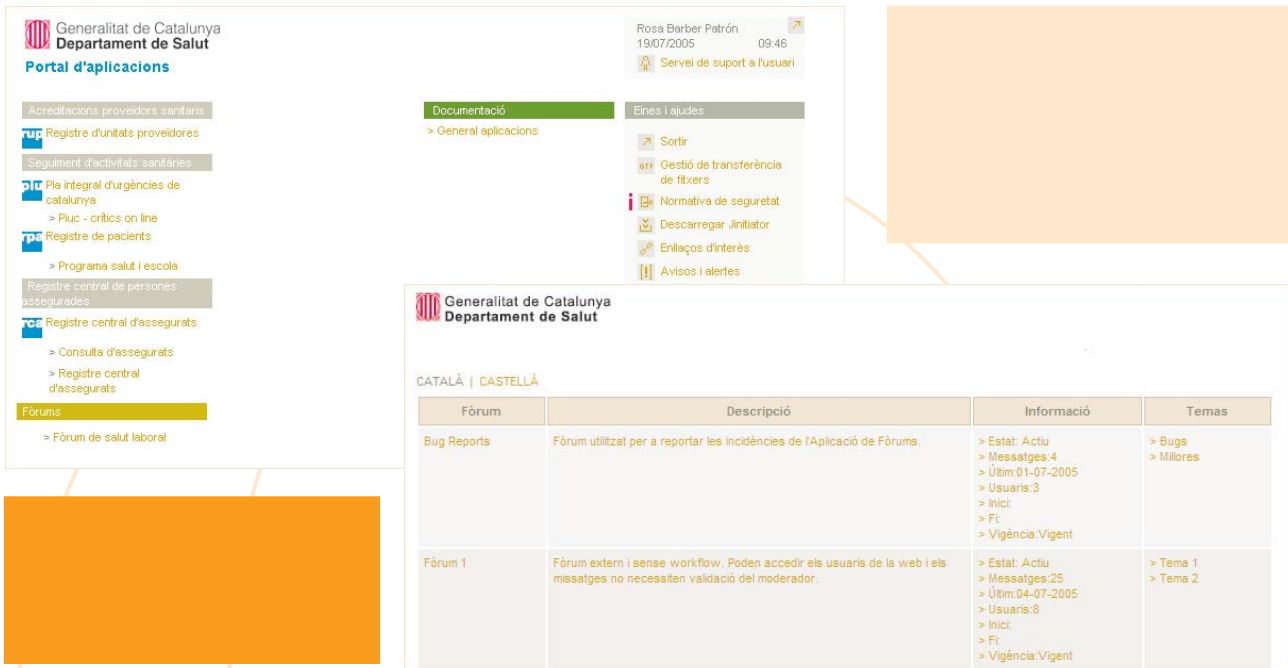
Generalitat de Catalunya
Departament de Salut

Portal d'aplicacions

Rosa Barber Patrón
19/07/2005 09:46
Servei de suport a l'usuari

Acreditacions proveïdors sanitaris
rup Registre d'unitats proveïdores
Seguiment d'activitats sanitàries
piu Pla integral d'urgències de catalunya
> Piuc - crítics on line
rpa Registre de pacients
> Programa salut i escola
Registre central de persones assegurades
rca Registre central d'assegurats
> Consulta d'assegurats
> Registre central d'assegurats
Fòrums
> Fòrum de salut laboral

Documentació
> General aplicacions

Eines i ajudes
Sortir
GTF Gestió de transferència de fitxers
Normativa de seguretat
Descarregar Jinitiator
Enllaços d'interès
Avisos i alertes

Generalitat de Catalunya
Departament de Salut

CATALÀ | CASTELLÀ

| Fòrum | Descripció | Informació | Temas |
|---|---|---|---|
| Bug Reports | Fòrum utilitzat per a reportar les incidències de l'Aplicació de Fòrums. | > Estat: Actiu > Messatges:4 > Últim:01-07-2005 > Usuaris:3 > Inici: > Fi: > Vigència:Vigent | > Bugs > Millores |
| Fòrum 1 | Fòrum extern i sense workflow. Poden accedir els usuaris de la web i els missatges no necessiten validació del moderador. | > Estat: Actiu > Messatges:25 > Últim:04-07-2005 > Usuaris:8 > Inici: > Fi: > Vigència:Vigent | > Tema 1 > Tema 2 |